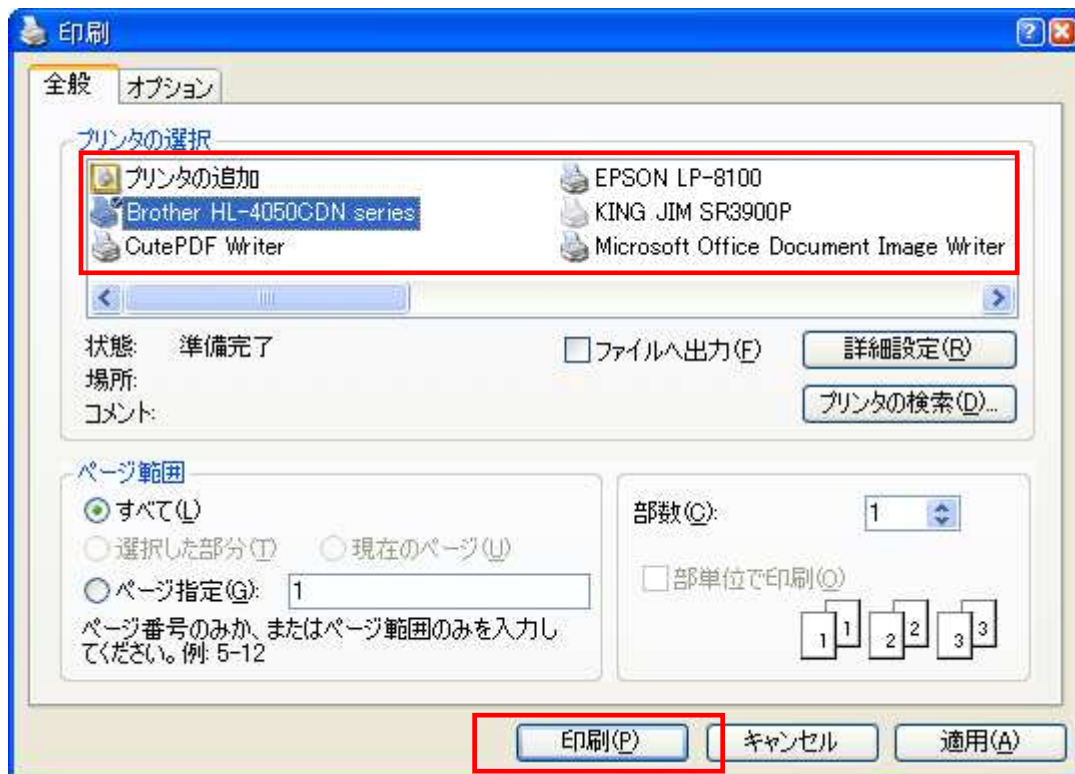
印刷

全般 オプション

プリンタの選択

プリンタの追加
Brother HL-4050CDN series
CutePDF Writer
EPSON LP-8100
KING JIM SR3900P
Microsoft Office Document Image Writer

状態: 準備完了
場所:
コメント:

ファイルへ出力(F)
詳細設定(R)
プリンタの検索(D)...

ページ範囲
すべて(L)
選択した部分(T)
現在のページ(U)
ページ指定(G): 1
ページ番号のみか、またはページ範囲のみを入力してください。例: 5-12

部数(C): 1
部単位で印刷(O)
1 1 2 2 3 3

印刷(P) キャンセル 適用(A)